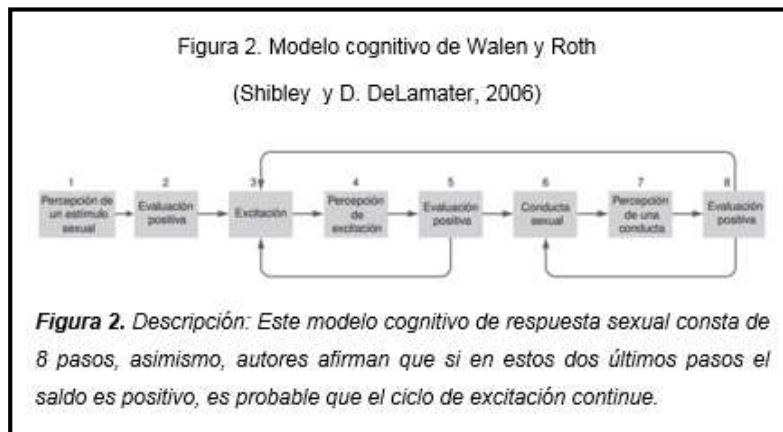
Figura 2. Modelo cognitivo de Walen y Roth

(Shibley y D. DeLamater, 2006)

1
Percepción de un estímulo sexual

2
Evaluación positiva

3
Excitación

4
Percepción de excitación

5
Evaluación positiva

6
Conducta sexual

7
Percepción de una conducta

8
Evaluación positiva

***Figura 2.*** *Descripción: Este modelo cognitivo de respuesta sexual consta de 8 pasos, asimismo, autores afirman que si en estos dos últimos pasos el saldo es positivo, es probable que el ciclo de excitación continue.*